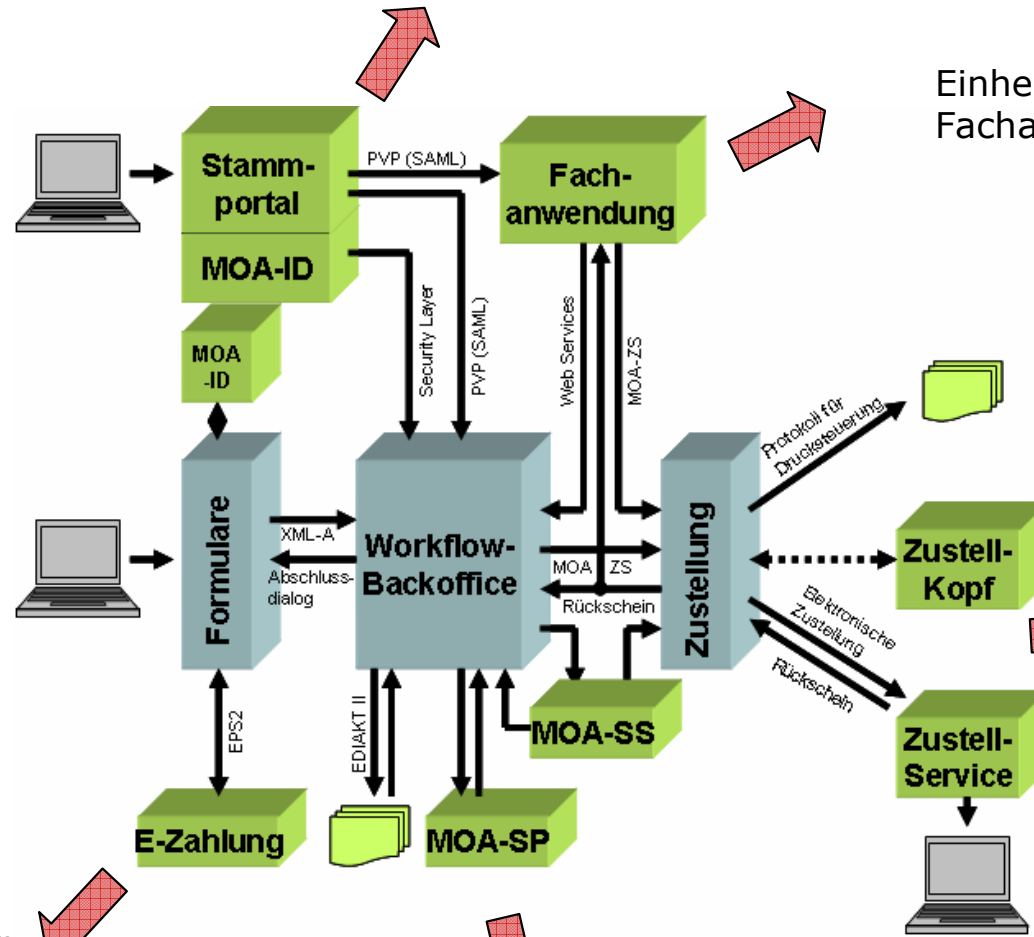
Einhe
Facha

Stammportal

MOA-ID

PVP (SAML)

Fachanwendung

Security Layer

PVP (SAML)

Web Services

MOA-ZS

MOA-ID

Formulare

XML-A

Abschlussdialog

Workflow-Backoffice

MOA ZS

Rückschein

Zustellung

Protokoll für Drucksteuerung

Zustell-Kopf

Elektronische Zustellung

Rückschein

Zustell-Service

EPS2

EDIAKT II

MOA-SS

E-Zahlung

MOA-SP